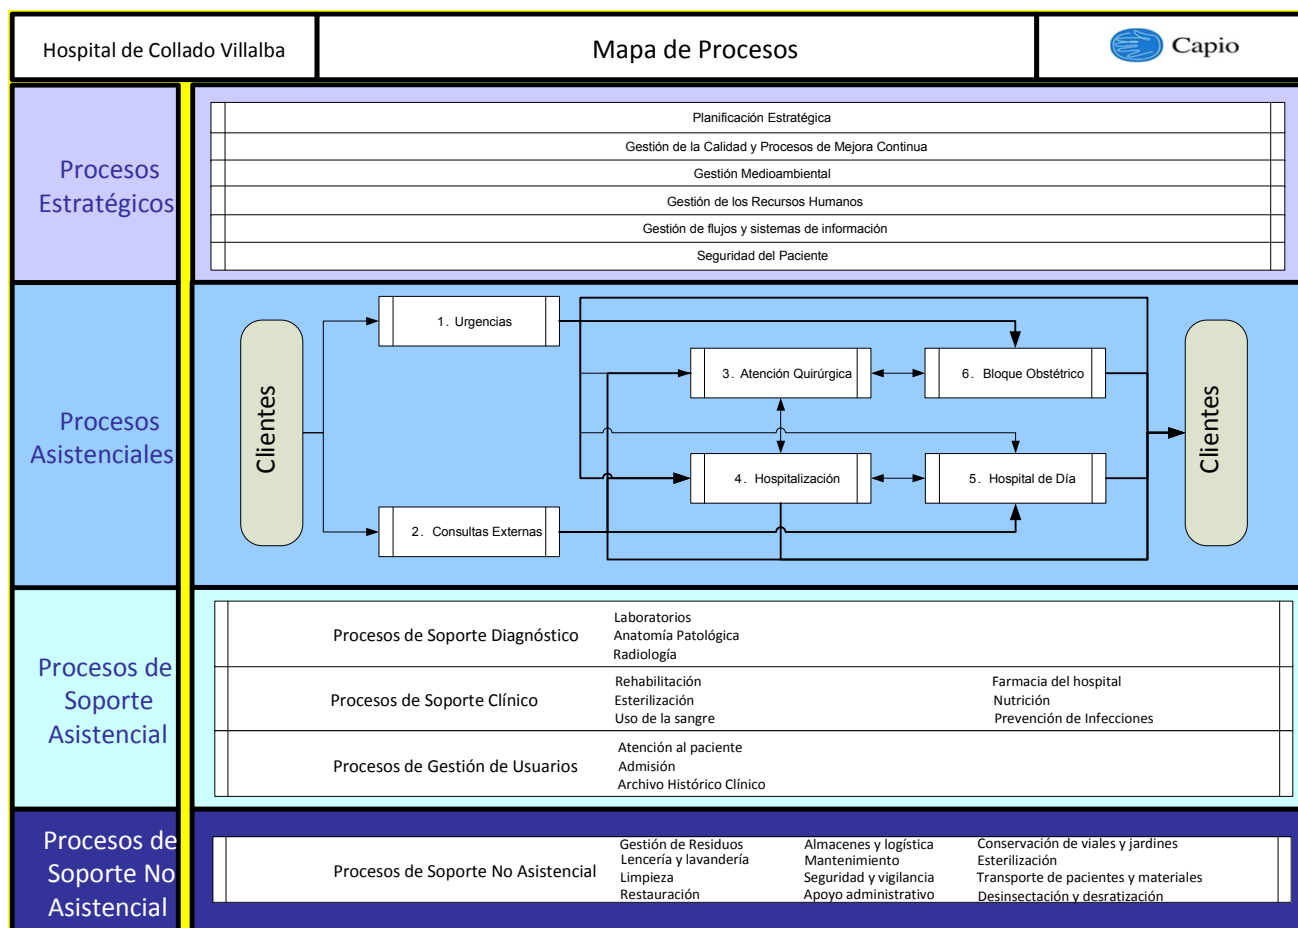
Hospital de Collado Villalba

Mapa de Procesos

Capio

Procesos Estratégicos

Planificación Estratégica
Gestión de la Calidad y Procesos de Mejora Continua
Gestión Medioambiental
Gestión de los Recursos Humanos
Gestión de flujos y sistemas de información
Seguridad del Paciente

Procesos Asistenciales

Clientes

1. Urgencias

2. Consultas Externas

3. Atención Quirúrgica

6. Bloque Obstétrico

4. Hospitalización

5. Hospital de Día

Clientes

Procesos de Soporte Asistencial

Procesos de Soporte Diagnóstico
Laboratorios
Anatomía Patológica
Radiología

Procesos de Soporte Clínico
Rehabilitación
Esterilización
Uso de la sangre
Farmacia del hospital
Nutrición
Prevención de Infecciones

Procesos de Gestión de Usuarios
Atención al paciente
Admisión
Archivo Histórico Clínico

Procesos de Soporte No Asistencial

Procesos de Soporte No Asistencial
Gestión de Residuos
Lencería y lavandería
Limpieza
Restauración
Almacenes y logística
Mantenimiento
Seguridad y vigilancia
Apoyo administrativo
Conservación de viales y jardines
Esterilización
Transporte de pacientes y materiales
Desinsectación y desratización